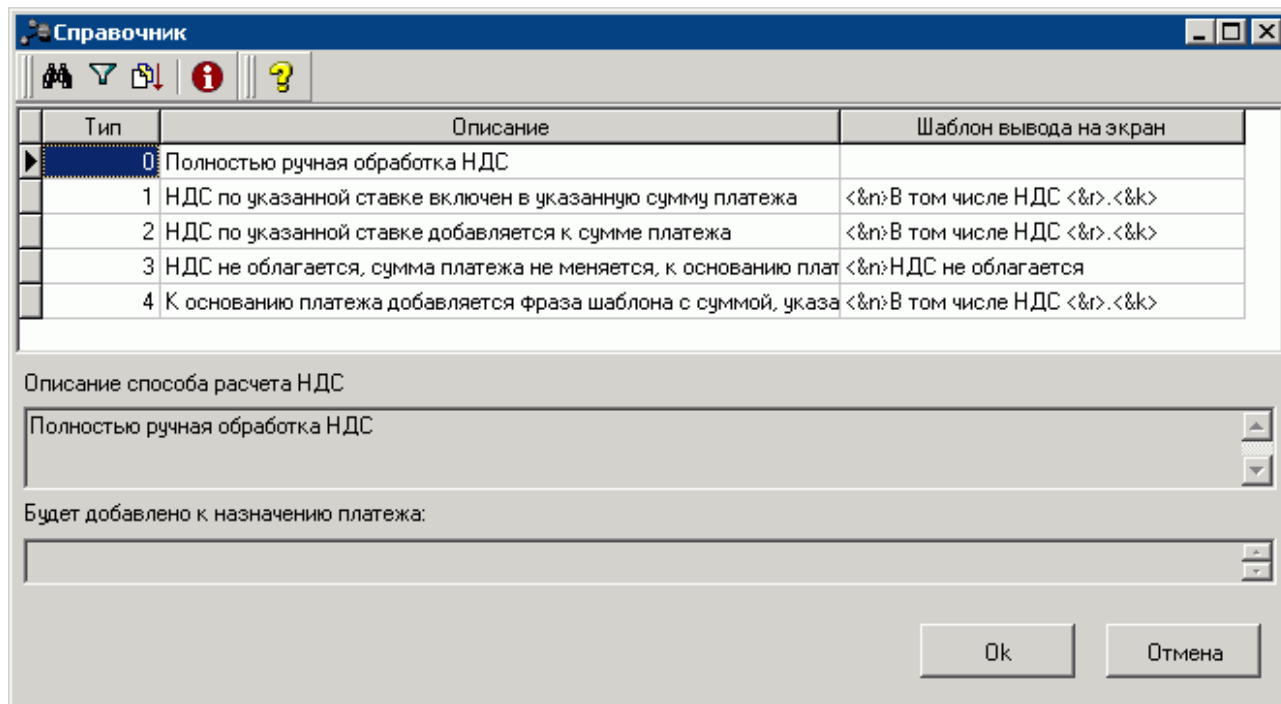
Справочник

| Тип | Описание | Шаблон вывода на экран |
|---|---|---|
| 0 | Полностью ручная обработка НДС | |
| 1 | НДС по указанной ставке включен в указанную сумму платежа | <&n>В том числе НДС <&r>.<&k> |
| 2 | НДС по указанной ставке добавляется к сумме платежа | <&n>В том числе НДС <&r>.<&k> |
| 3 | НДС не облагается, сумма платежа не меняется, к основанию плат | <&n>НДС не облагается |
| 4 | К основанию платежа добавляется фраза шаблона с суммой, указа | <&n>В том числе НДС <&r>.<&k> |

Описание способа расчета НДС

Полностью ручная обработка НДС

Будет добавлено к назначению платежа:

Ok

Отмена